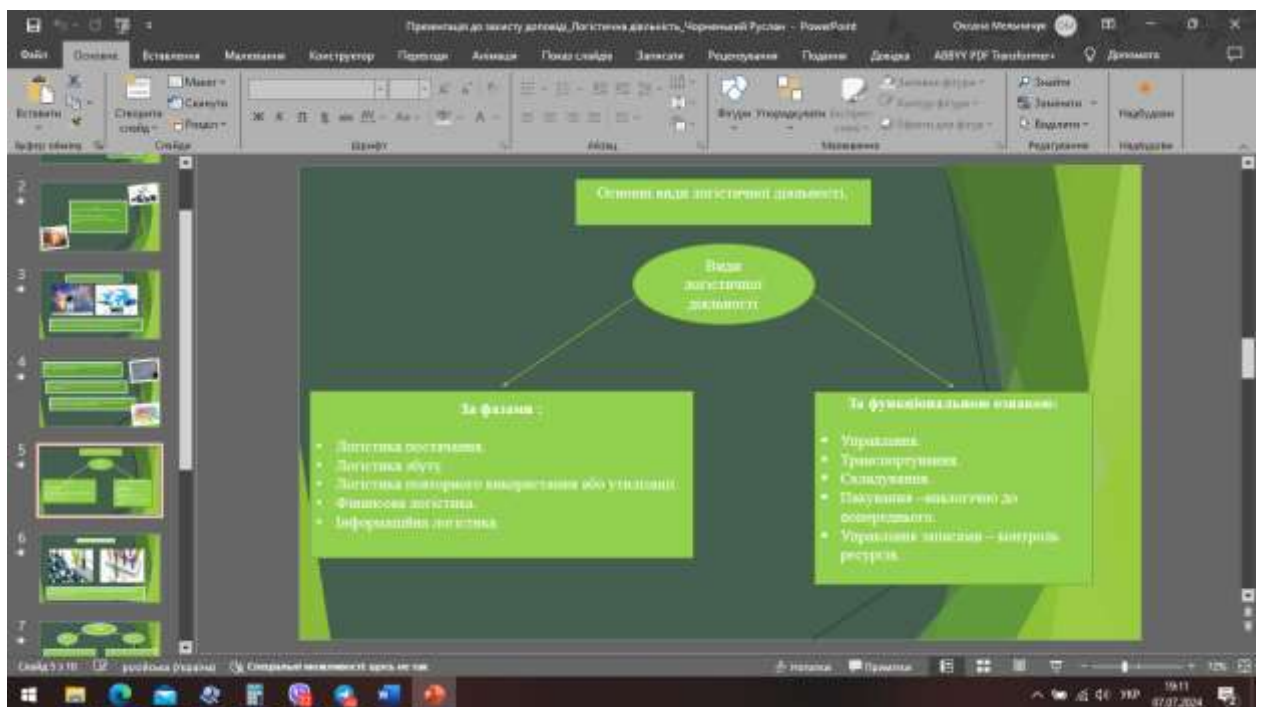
Презентація до захисту доповіді_Логістична діяльність_Черненький Руслан - PowerPoint

Оксана Мельничук

Файл Основне Вставлення Малювання Конструктор Переходи Анімація Показ слайдів Записати Рецензування Подання Довідка ABBYY PDF Transformer+ Допомога

Вставити Створити слайд Макет Скинути Розділ Буфер обміну Слайди Шрифт Абзац Фігури Упорядкувати Малювання Знайти Замінити Виділити Редагування Надбудови Надбудови

Основні види логістичної діяльності.

Види логістичної діяльності

За фазами :

- Логістика постачання.
- Логістика збуту.
- Логістика повторного використання або утилізації.
- Фінансова логістика.
- Інформаційна логістика.

За функціональною ознакою:

- Управління.
- Транспортування.
- Складування.
- Пакування –аналогічно до попереднього.
- Управління запасами – контроль ресурсів.

Слайд 5 з 11 українська (Україна) Спеціальні можливості: варто оглянути Нотатки Примітки 72%

УКР 19:11 07.07.2024